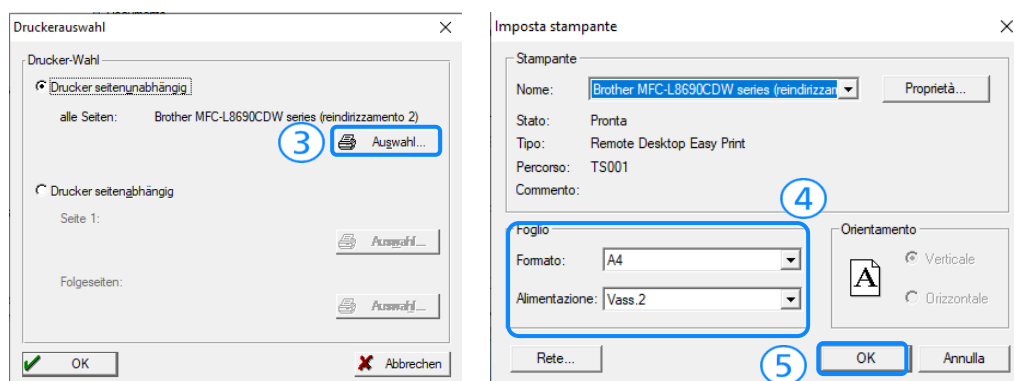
Druckerauswahl

Drucker-Wahl

Drucker seitenunabhängig

alle Seiten: Brother MFC-L8690CDW series (reindirizzamento 2)

3

Auswahl...

Drucker seitenabhängig

Seite 1:

Auswahl...

Folgeseiten:

Auswahl...

OK

Abbrechen

Imposta stampante

Stampante

Nome: Brother MFC-L8690CDW series (reindirizzam

Proprietà...

Stato: Pronta

Tipo: Remote Desktop Easy Print

Percorso: TS001

Commento:

4

Foglio

Formato: A4

Alimentazione: Vass.2

Orientamento

Verticale

Orizzontale

Rete...

5

OK

Annulla